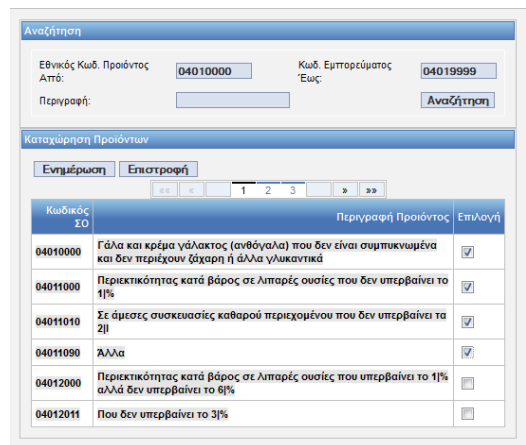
Αναζήτηση

Εθνικός Κωδ. Προϊόντος Από: 04010000

Κωδ. Εμπορεύματος Έως: 04019999

Περιγραφή:

Αναζήτηση

Καταχώρηση Προϊόντων

Ενημέρωση Επιστροφή

«« « 1 2 3 » »»

| Κωδικός ΣΟ | Περιγραφή Προϊόντος | Επιλογή |
|---|---|---|
| 04010000 | Γάλα και κρέμα γάλακτος (ανθόγαλα) που δεν είναι συμπυκνωμένα και δεν περιέχουν ζάχαρη ή άλλα γλυκαντικά | ☑ |
| 04011000 | Περιεκτικότητας κατά βάρος σε λιπαρές ουσίες που δεν υπερβαίνει το 1\|% | ☑ |
| 04011010 | Σε άμεσες συσκευασίες καθαρού περιεχομένου που δεν υπερβαίνει τα 2\|l | ☑ |
| 04011090 | Άλλα | ☑ |
| 04012000 | Περιεκτικότητας κατά βάρος σε λιπαρές ουσίες που υπερβαίνει το 1\|% αλλά δεν υπερβαίνει το 6\|% | ☐ |
| 04012011 | Που δεν υπερβαίνει το 3\|% | ☐ |